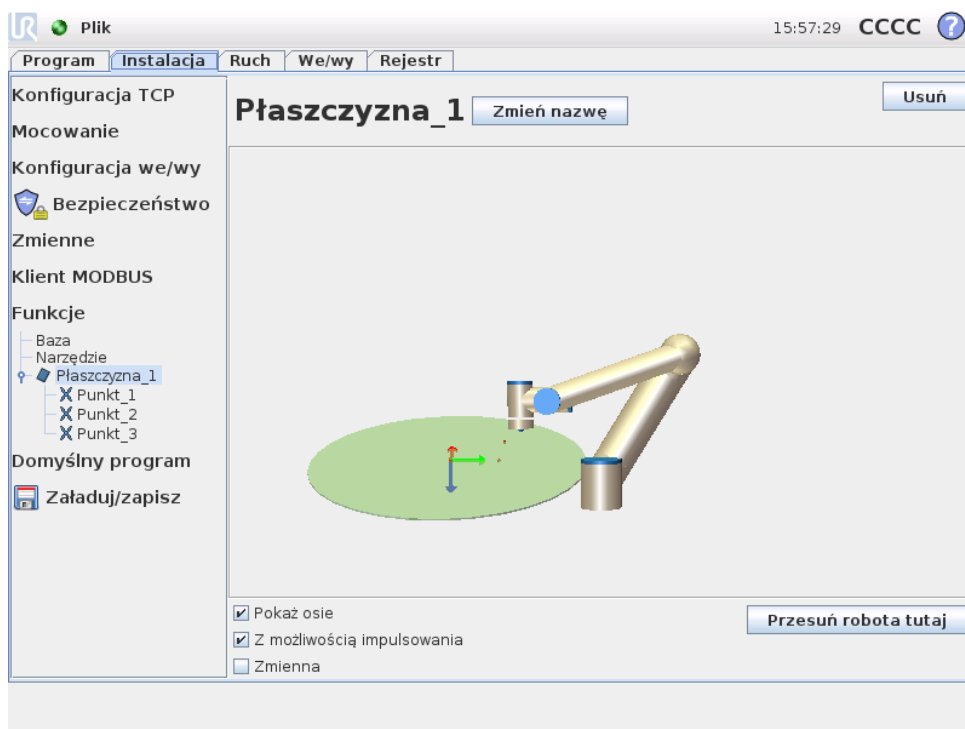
Plik

15:57:29 CCCC ?

Program | Instalacja | Ruch | We/wy | Rejestr

Konfiguracja TCP
Mocowanie
Konfiguracja we/wy
Bezpieczeństwo
Zmienne
Klient MODBUS
Funkcje
Baza
Narzędzie
Płaszczyzna_1
Punkt_1
Punkt_2
Punkt_3
Domyślny program
Załaduj/zapisz

Płaszczyzna_1 Zmień nazwę

Usuń

Pokaż osie
Z możliwością impulsowania
Zmienna

Przesuń robota tutaj